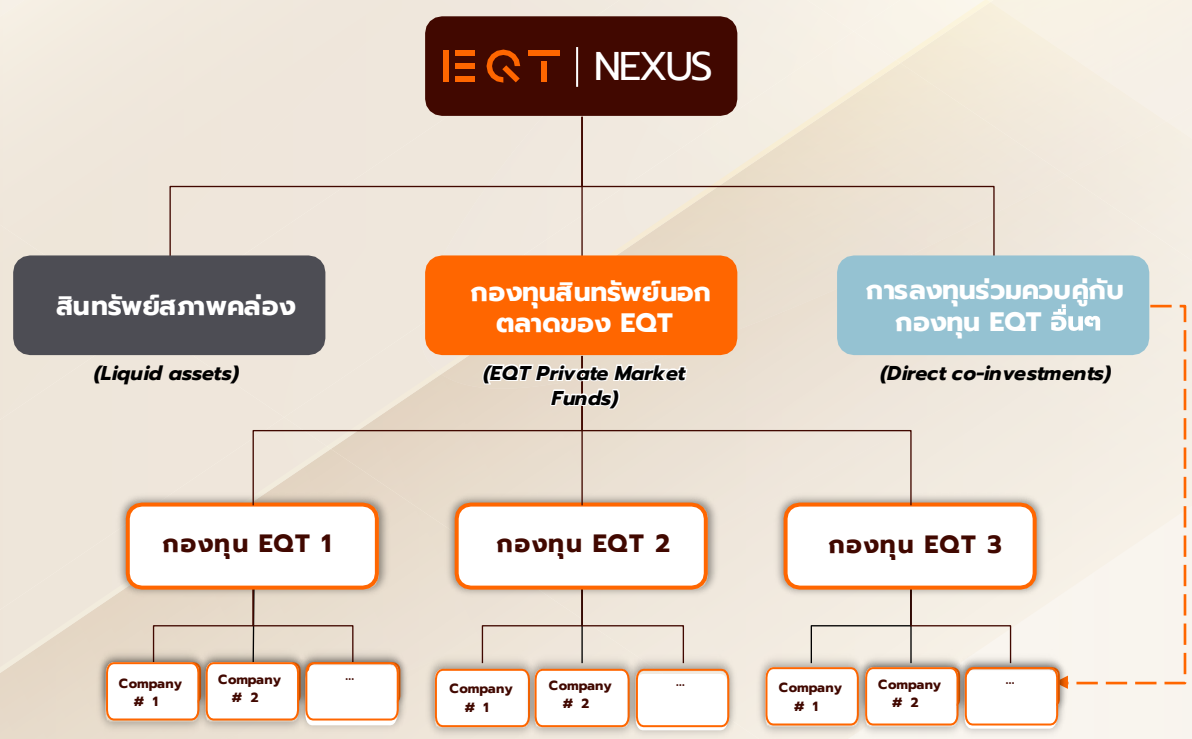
EQT | NEXUS

สินทรัพย์สภาพคล่อง

(Liquid assets)

กองทุนสินทรัพย์นอกตลาดของ EQT

(EQT Private Market Funds)

การลงทุนร่วมควบคู่กับกองทุน EQT อื่นๆ

(Direct co-investments)

กองทุน EQT 1

กองทุน EQT 2

กองทุน EQT 3

Company # 1

Company # 2

...

Company # 1

Company # 2

...

Company # 1

Company # 2

...